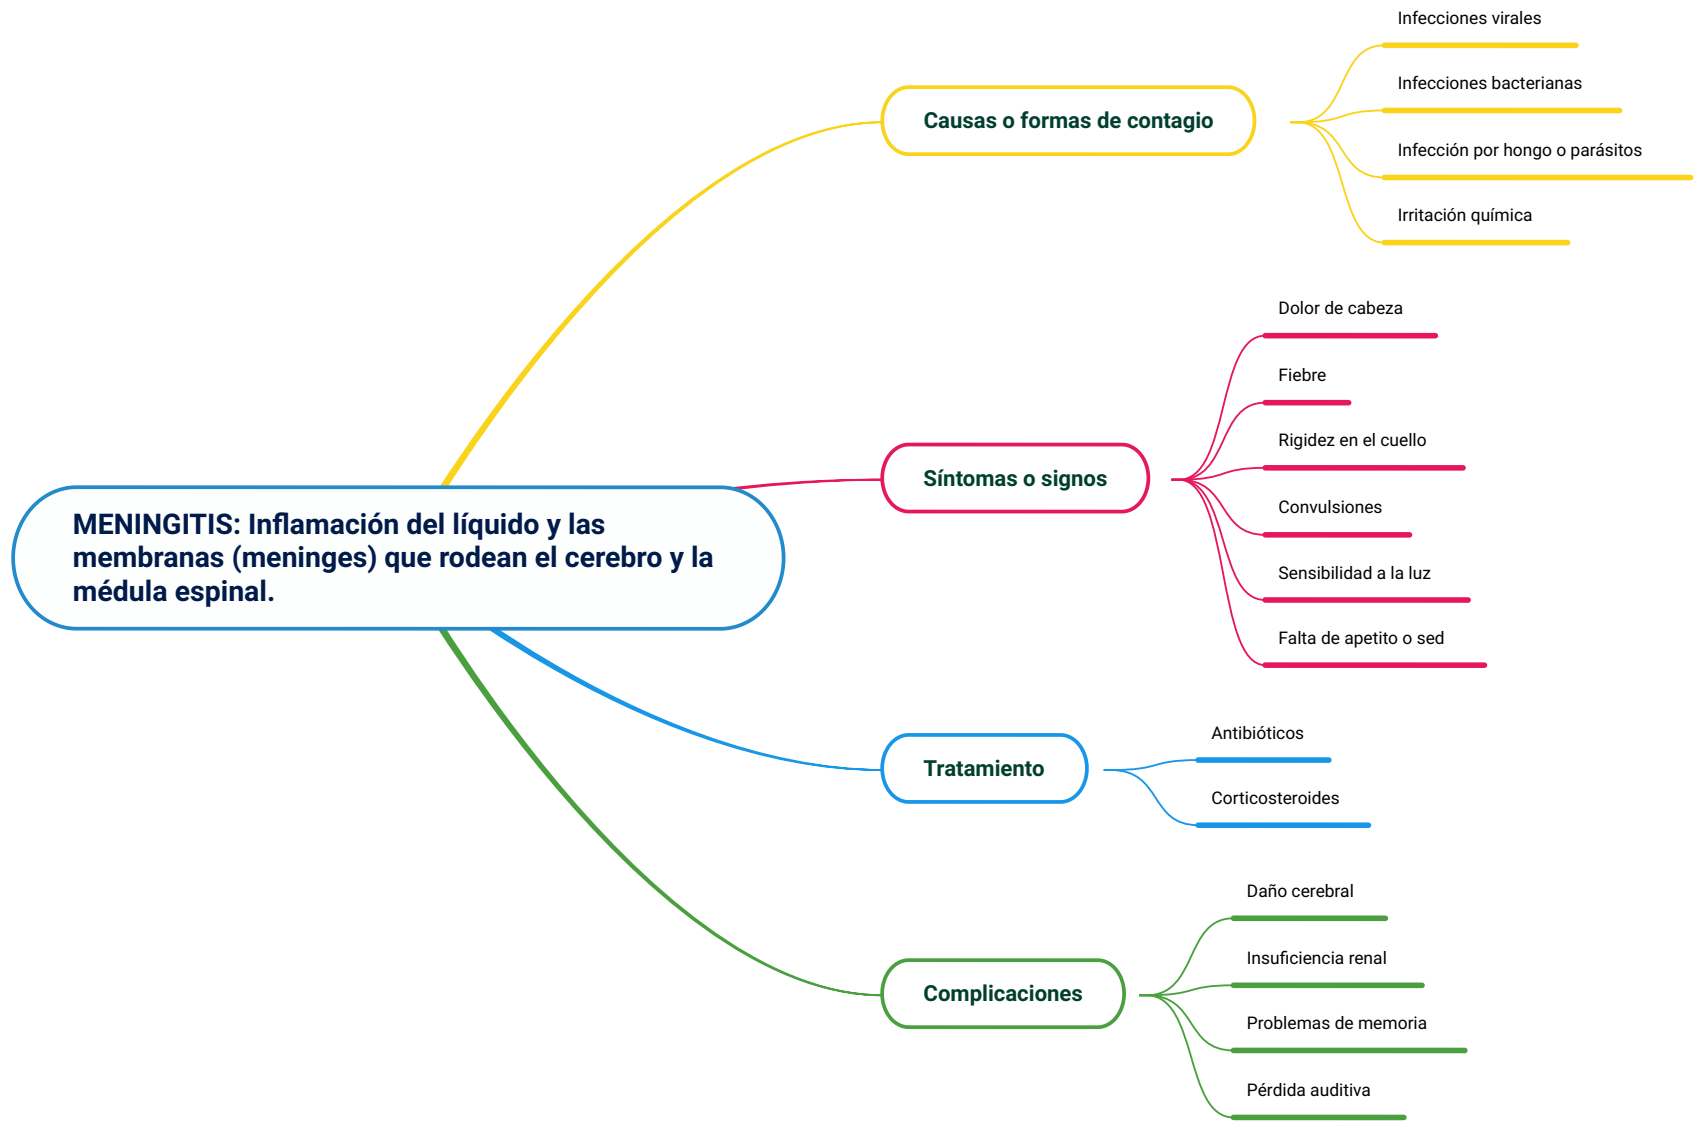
MENINGITIS: Inflamación del líquido y las membranas (meninges) que rodean el cerebro y la médula espinal.

Causas o formas de contagio

Infecciones virales

Infecciones bacterianas

Infección por hongo o parásitos

Irritación química

Síntomas o signos

Dolor de cabeza

Fiebre

Rigidez en el cuello

Convulsiones

Sensibilidad a la luz

Falta de apetito o sed

Tratamiento

Antibióticos

Corticosteroides

Complicaciones

Daño cerebral

Insuficiencia renal

Problemas de memoria

Pérdida auditiva